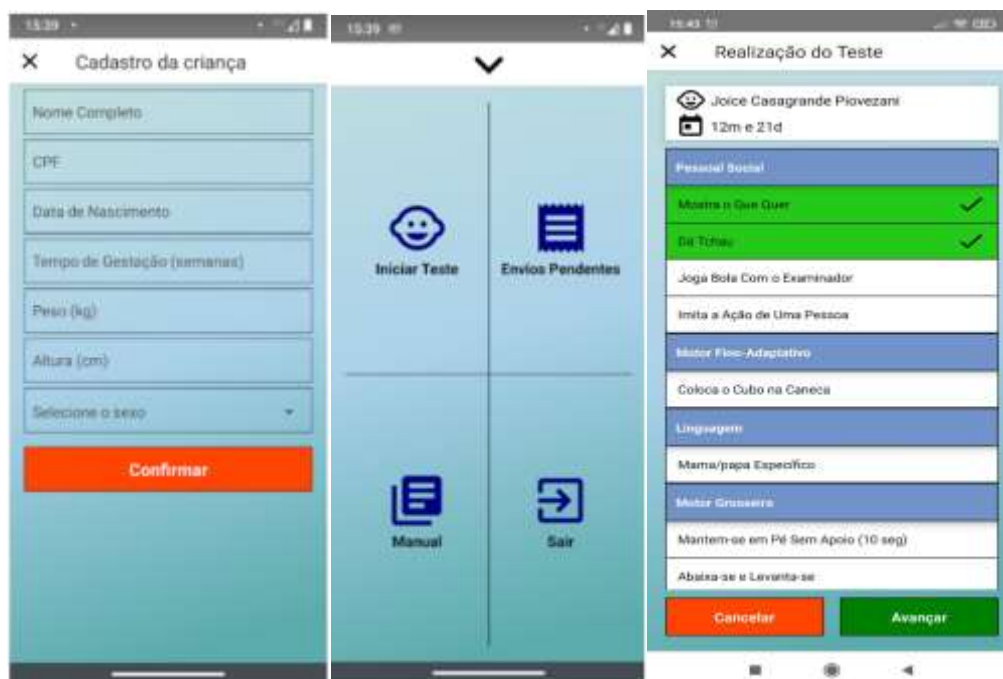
15:39

× Cadastro da criança

Nome Completo

CPF

Data de Nascimento

Tempo de Gestação (semanas)

Peso (kg)

Altura (cm)

Selecione o sexo

Confirmar

15:39

Iniciar Teste

Envios Pendentes

Manual

Sair

15:43

× Realização do Teste

Joice Casagrande Piovezani

12m e 21d

Pessoal Social

Mostra o Que Quer

Dá Tchau

Joga Bola Com o Examinador

Imita a Ação de Uma Pessoa

Motor Fino-Adaptativo

Coloca o Cubo na Caneca

Linguagem

Mama/papa Específico

Motor Grosseiro

Mantem-se em Pé Sem Apoio (10 seg)

Abaixa-se e Levanta-se

Cancelar

Avançar